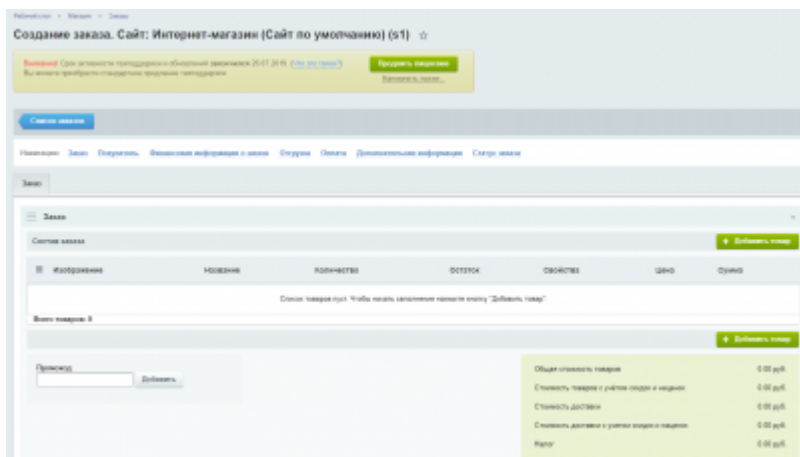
Рабочий стол > Магазин > Заказы

Создание заказа. Сайт: Интернет-магазин (Сайт по умолчанию) (s1) ☆

Внимание! Срок активности техподдержки и обновлений заканчивается 25.07.2016. (Что это такое?) Вы можете приобрести стандартное продление техподдержки.

Продлить лицензию

Купить лицензию

Список заказов

Навигация: Заказ Покупатель Финансовая информация о заказе Отгрузка Оплата Дополнительная информация Статус заказа

Заказ

Заказ

Состав заказа

+ Добавить товар

| Изображение | Название | Количество | Остаток | Свойства | Цена | Сумма |
|---|---|---|---|---|---|---|

Список товаров пуст. Чтобы начать заполнение нажмите кнопку "Добавить товар"

Всего товаров: 0

+ Добавить товар

Промокод

Добавить

| | |
|---|---|
| Общая стоимость товаров | 0.00 руб. |
| Стоимость товаров с учетом скидок и наценок | 0.00 руб. |
| Стоимость доставки | 0.00 руб. |
| Стоимость доставки с учетом скидок и наценок | 0.00 руб. |
| Налог | 0.00 руб. |